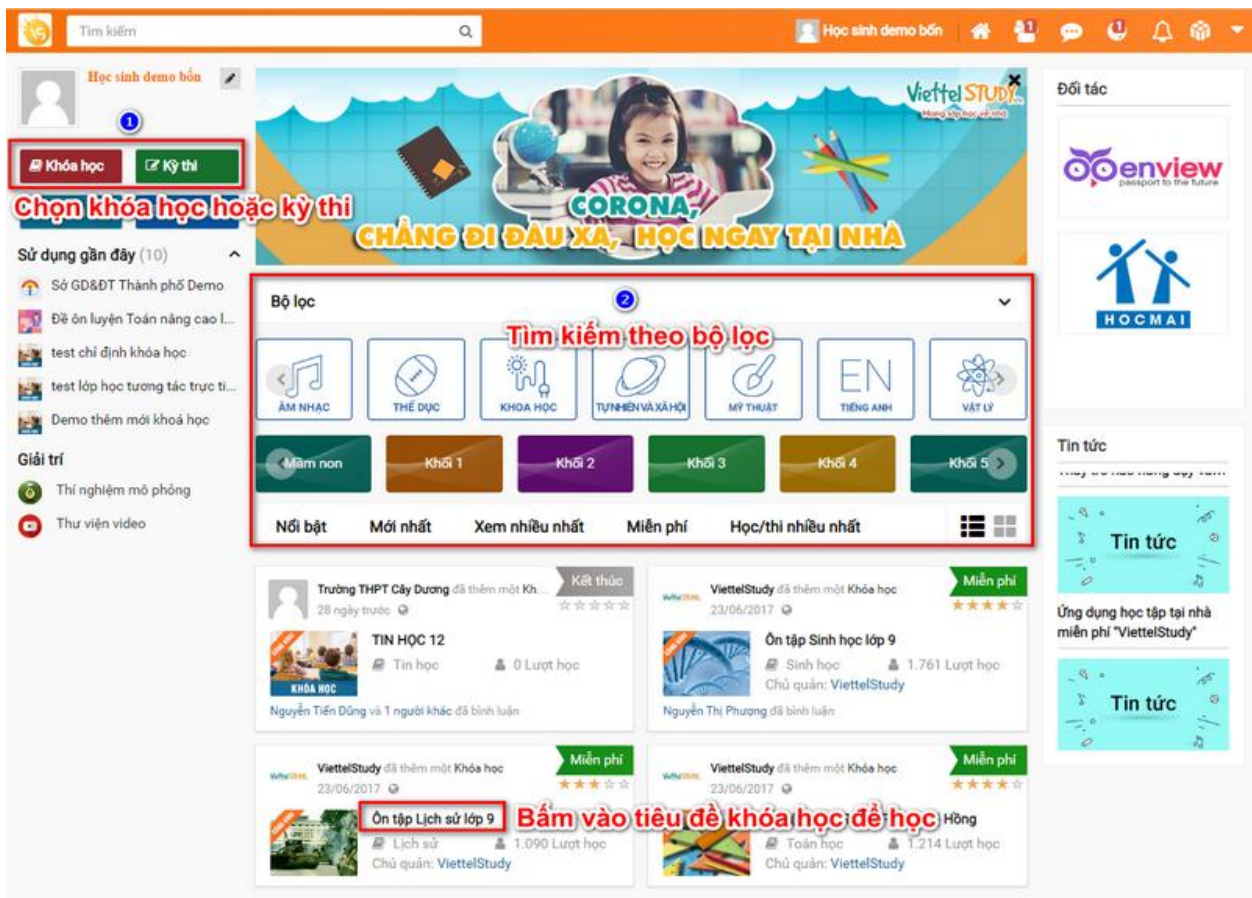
Tìm kiếm

Học sinh demo bốn

Học sinh demo bốn

1

Khóa học

Kỳ thi

Chọn khóa học hoặc kỳ thi

Sử dụng gần đây (10)

Sở GD&ĐT Thành phố Demo

Đề ôn luyện Toán nâng cao l...

test chỉ định khóa học

test lớp học tương tác trực ti...

Demo thêm mới khoá học

Giải trí

Thí nghiệm mô phỏng

Thư viện video

ViettelSTUDY

CORONA, CHẲNG ĐI ĐÂU XA, HỌC NGAY TẠI NHÀ

Bộ lọc

2

Tìm kiếm theo bộ lọc

ÂM NHẠC

THỂ DỤC

KHOA HỌC

TỰ NHIÊN VÀ XÃ HỘI

MỸ THUẬT

EN

TIẾNG ANH

VẬT LÝ

Mầm non

Khối 1

Khối 2

Khối 3

Khối 4

Khối 5

Nổi bật

Mới nhất

Xem nhiều nhất

Miễn phí

Học/thi nhiều nhất

Trường THPT Cây Dương đã thêm một Kh...

28 ngày trước

Kết thúc

TIN HỌC 12

Tin học

0 Lượt học

KHÓA HỌC

Nguyễn Tiến Dũng và 1 người khác đã bình luận

ViettelStudy đã thêm một Khóa học

23/06/2017

Miễn phí

Ôn tập Sinh học lớp 9

Sinh học

1.761 Lượt học

Chủ quản: ViettelStudy

Nguyễn Thị Phương đã bình luận

ViettelStudy đã thêm một Khóa học

23/06/2017

Miễn phí

Ôn tập Lịch sử lớp 9

Lịch sử

1.090 Lượt học

Chủ quản: ViettelStudy

Bấm vào tiêu đề khóa học để học

ViettelStudy đã thêm một Khóa học

23/06/2017

Miễn phí

Hồng

Toán học

1.214 Lượt học

Chủ quản: ViettelStudy

Đối tác

enview

passport to the future

HOCMAI

Tin tức

Tin tức

Ứng dụng học tập tại nhà miễn phí "ViettelStudy"

Tin tức